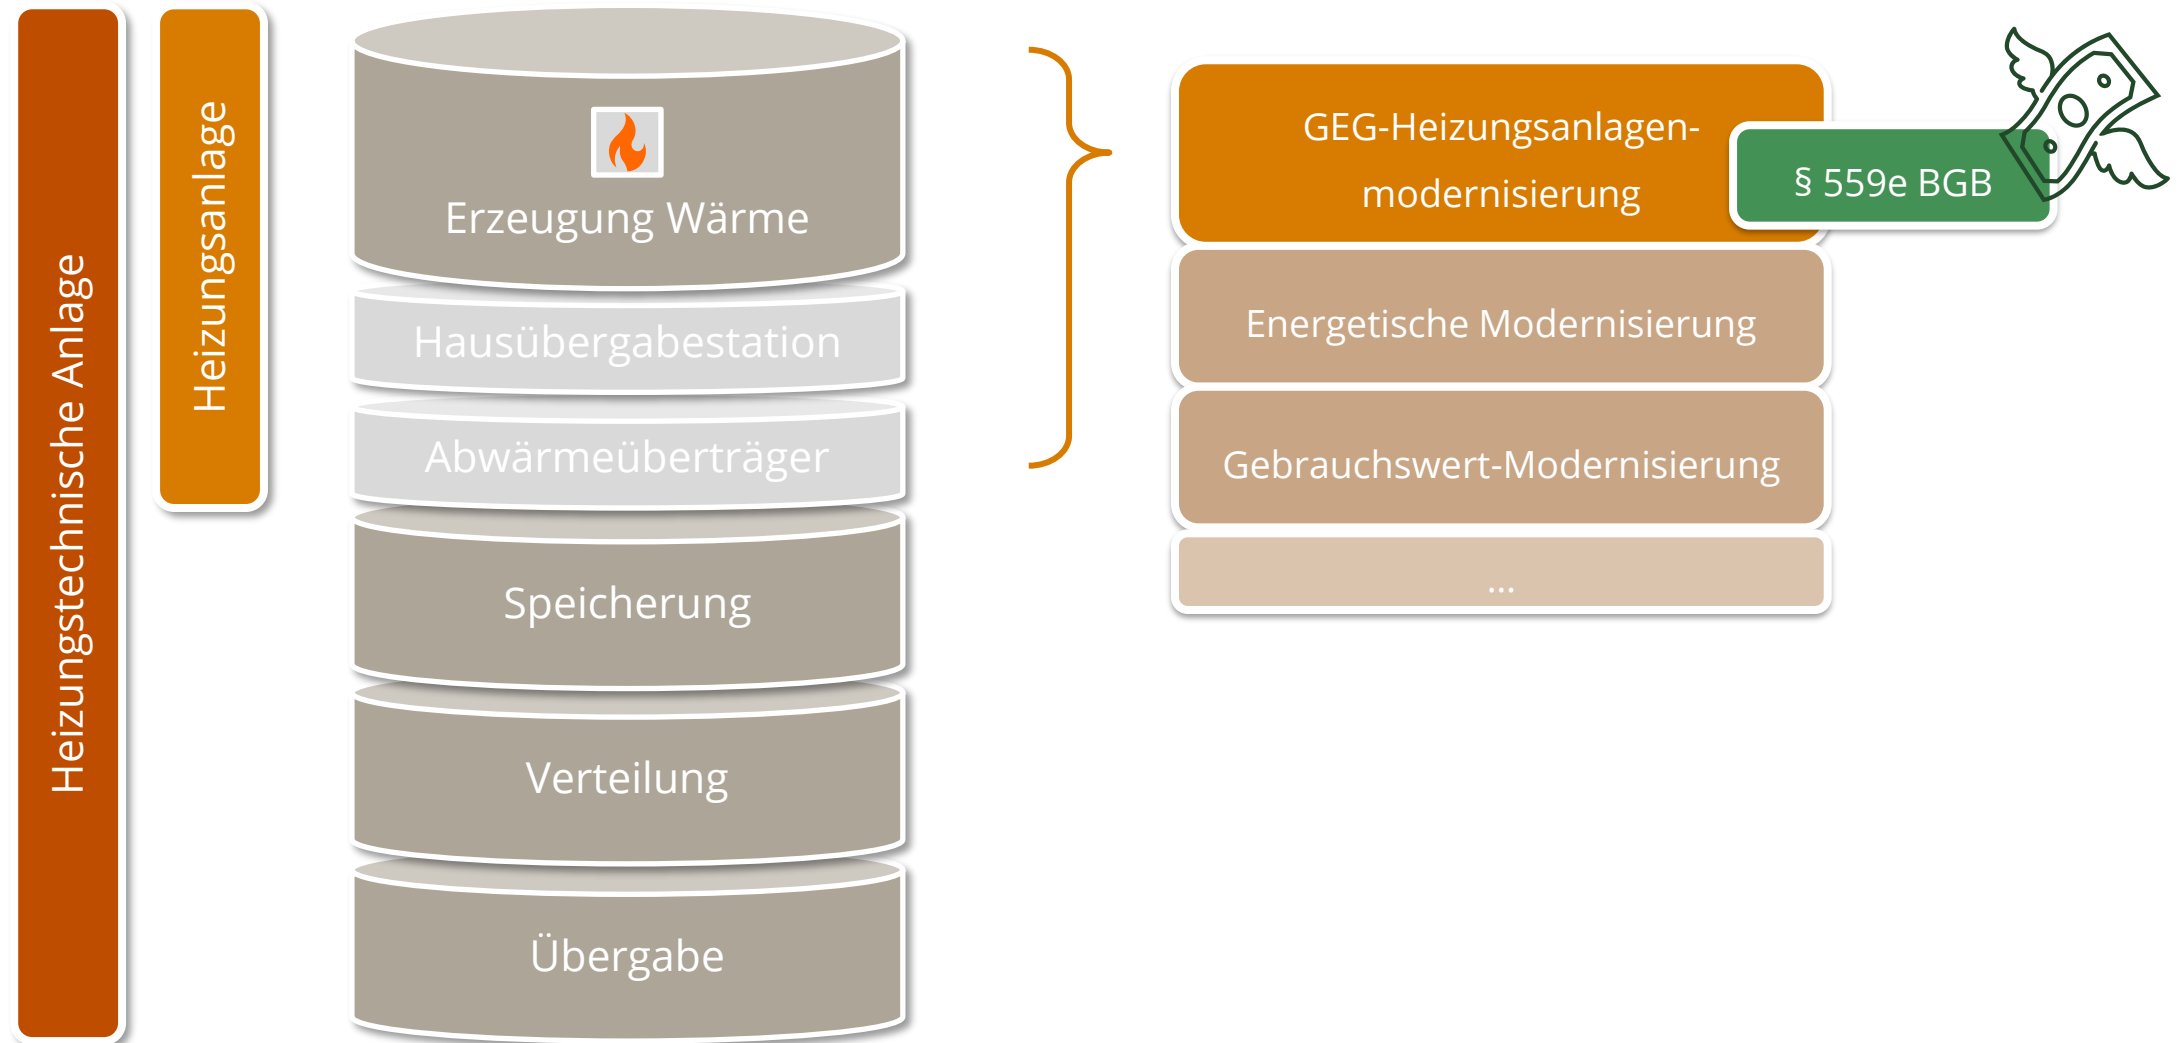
Heizungstechnische Anlage

Heizungsanlage

Erzeugung Wärme

Hausübergabestation

Abwärmeüberträger

Speicherung

Verteilung

Übergabe

GEG-Heizungsanlagenmodernisierung

§ 559e BGB

Energetische Modernisierung

Gebrauchswert-Modernisierung

...